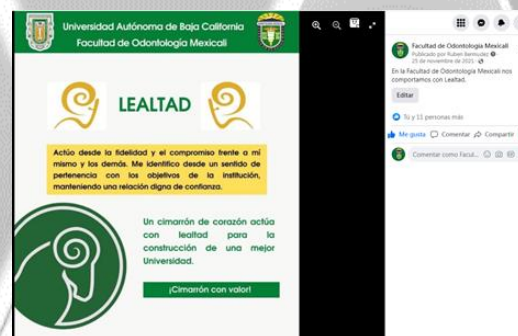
Universidad Autónoma de Baja California
Facultad de Odontología Mexicali

LEALTAD

Actúo desde la fidelidad y el compromiso frente a mí mismo y los demás. Me identifico desde un sentido de pertenencia con los objetivos de la institución, manteniendo una relación digna de confianza.

Un cimarrón de corazón actúa con lealtad para la construcción de una mejor Universidad.

¡Cimarrón con valor!

Facultad de Odontología Mexicali
Publicado por Ruben Bermudez
25 de noviembre de 2021

En la Facultad de Odontología Mexicali nos comportamos con Lealtad.

Editar

Tú y 11 personas más

Me gusta Comentar Compartir

Comentar como Facul...